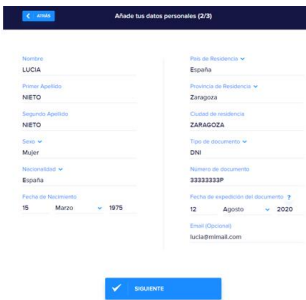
< ATRÁS

Añade tus datos personales (2/3)

Nombre
LUCIA

Primer Apellido
NIETO

Segundo Apellido
NIETO

Sexo
Mujer

Nacionalidad
España

Fecha de Nacimiento
15 Marzo 1975

País de Residencia
España

Provincia de Residencia
Zaragoza

Ciudad de residencia
ZARAGOZA

Tipo de documento
DNI

Número de documento
33333333P

Fecha de expedición del documento ?
12 Agosto 2020

Email (Opcional)
lucia@mimail.com

SIGUIENTE